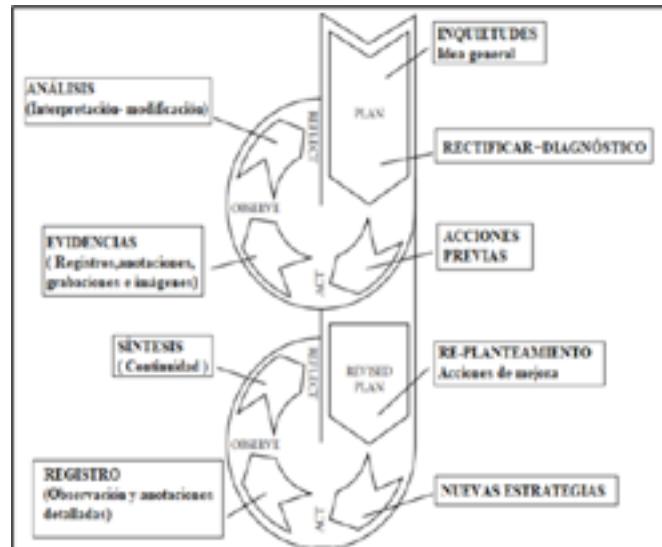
INQUIETUDES
Idea general

ANÁLISIS
(Interpretación- modificación)

REFLECT

PLAN

RECTIFICAR-DIAGNÓSTICO

OBSERVE

EVIDENCIAS
( Registros,anotaciones, grabaciones e imágenes)

ACCIONES PREVIAS

ACT

SÍNTESIS
( Continuidad )

REFLECT

REVISED PLAN

RE-PLANTEAMIENTO
Acciones de mejora

OBSERVE

REGISTRO
(Observación y anotaciones detalladas)

NUEVAS ESTRATEGIAS

ACT